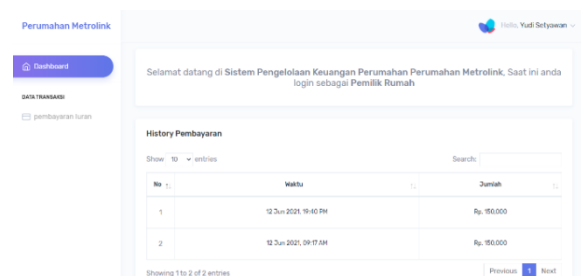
Perumahan Metrolink

Hello, Yudi Setyawan

Dashboard

DATA TRANSAKSI

pembayaran iuran

Selamat datang di Sistem Pengelolaan Keuangan Perumahan Perumahan Metrolink, Saat ini anda login sebagai Pemilik Rumah

History Pembayaran

Show 10 entries

Search:

| No | Waktu | Jumlah |
|---|---|---|
| 1 | 12 Jun 2021, 19:40 PM | Rp. 150.000 |
| 2 | 12 Jun 2021, 09:17 AM | Rp. 150.000 |

Showing 1 to 2 of 2 entries

Previous 1 Next